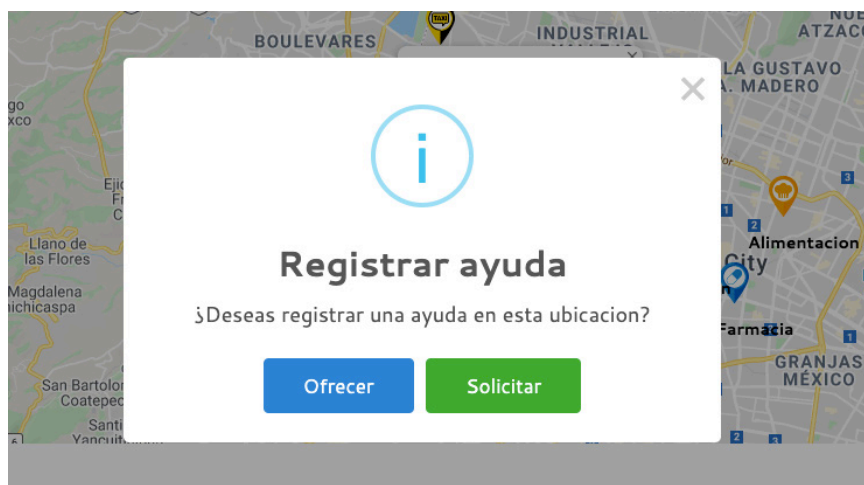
BOULEVARES

INDUSTRIAL

NUE
ATZACO

LA GUSTAVO
A. MADERO

go
xco

Eji
Fr
C

Llano de
las Flores

Magdalena
nichicaspa

San Bartolo
Coatepec

Santi
Yancuit

TAXI

×

i

Registrar ayuda

¿Deseas registrar una ayuda en esta ubicacion?

Ofrecer

Solicitar

Alimentacion

City

Farmacia

GRANJAS
MÉXICO

2

1

2